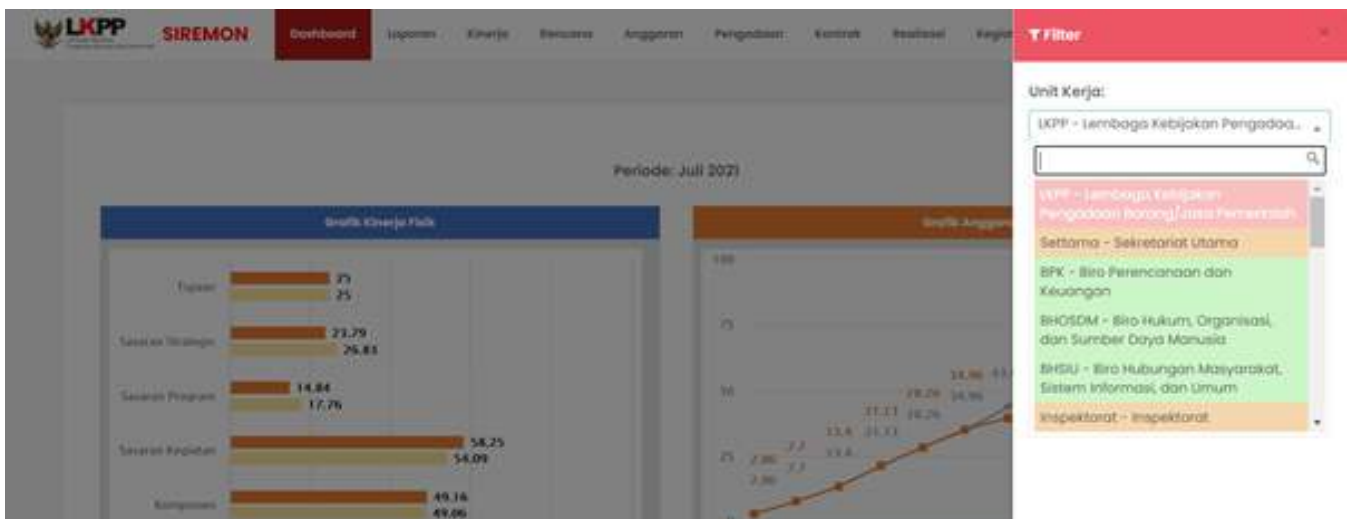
LKPP SIREMON Dashboard Laporan Kinerja Rencana Anggaran Pengadaan Kontrak Realisasi Kegiat

Filter ×

Unit Kerja:

LKPP - Lembaga Kebijakan Pengadaa...

LKPP - Lembaga Kebijakan Pengadaan Barang/Jasa Pemerintah

Settama - Sekretariat Utama

BPK - Biro Perencanaan dan Keuangan

BHOSDM - Biro Hukum, Organisasi, dan Sumber Daya Manusia

BHSIU - Biro Hubungan Masyarakat, Sistem Informasi, dan Umum

Inspektorat - Inspektorat

Periode: Juli 2021

Grafik Kinerja Fisik

Grafik Anggaran

Tujuan 25 25

Sasaran Strategis 23.79 26.83

Sasaran Program 14.84 17.76

Sasaran Kegiatan 58.25 54.09

Komponen 49.16 49.06

100

75

50

25

2.86 2.86 7.7 7.7 13.6 13.6 21.11 21.11 28.26 26.26 34.96 34.96